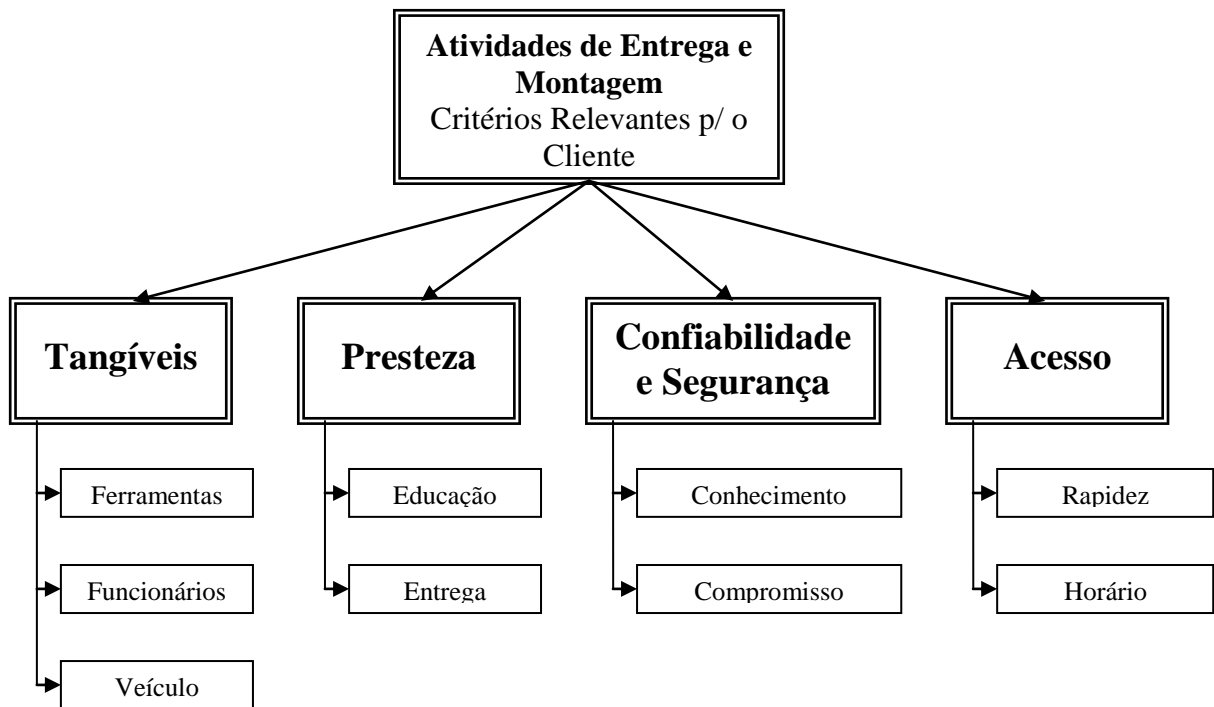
Atividades de Entrega e Montagem
Critérios Relevantes p/ o Cliente

Tangíveis

Ferramentas

Funcionários

Veículo

Presteza

Educação

Entrega

Confiabilidade e Segurança

Conhecimento

Compromisso

Acesso

Rapidez

Horário